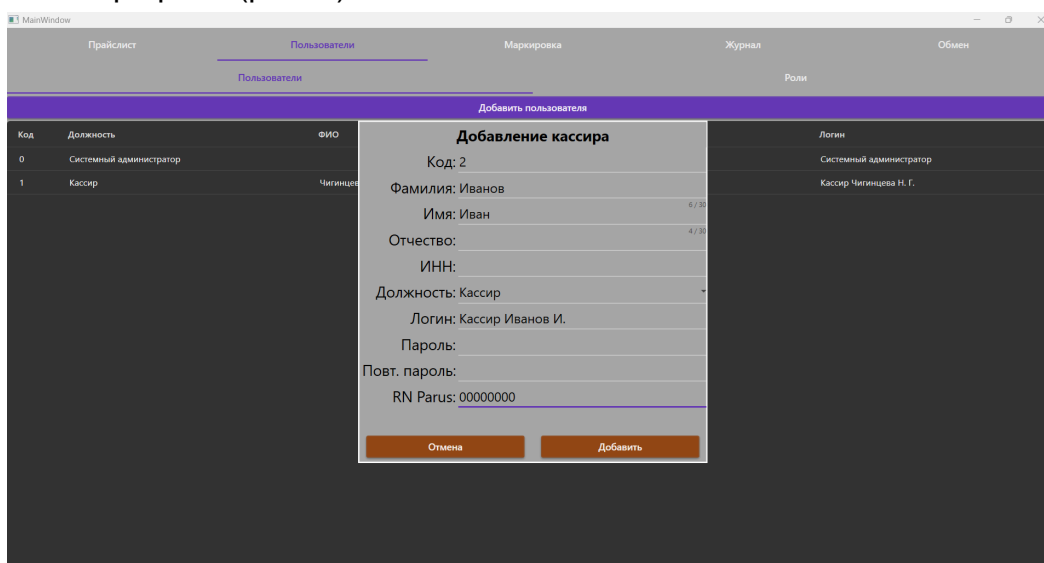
MainWindow

Прайслист
Пользователи
Маркировка
Журнал
Обмен

Пользователи
Роли

Добавить пользователя

| Код | Должность | ФИО | Логин |
|---|---|---|---|
| 0 | Системный администратор | | Системный администратор |
| 1 | Кассир | Чигинцев | Кассир Чигинцева Н. Г. |

Добавление кассира

Код: 2
Фамилия: Иванов
6 / 30
Имя: Иван
4 / 30
Отчество:
ИНН:
Должность: Кассир
Логин: Кассир Иванов И.
Пароль:
Повт. пароль:
RN Parus: 00000000

Отмена
Добавить